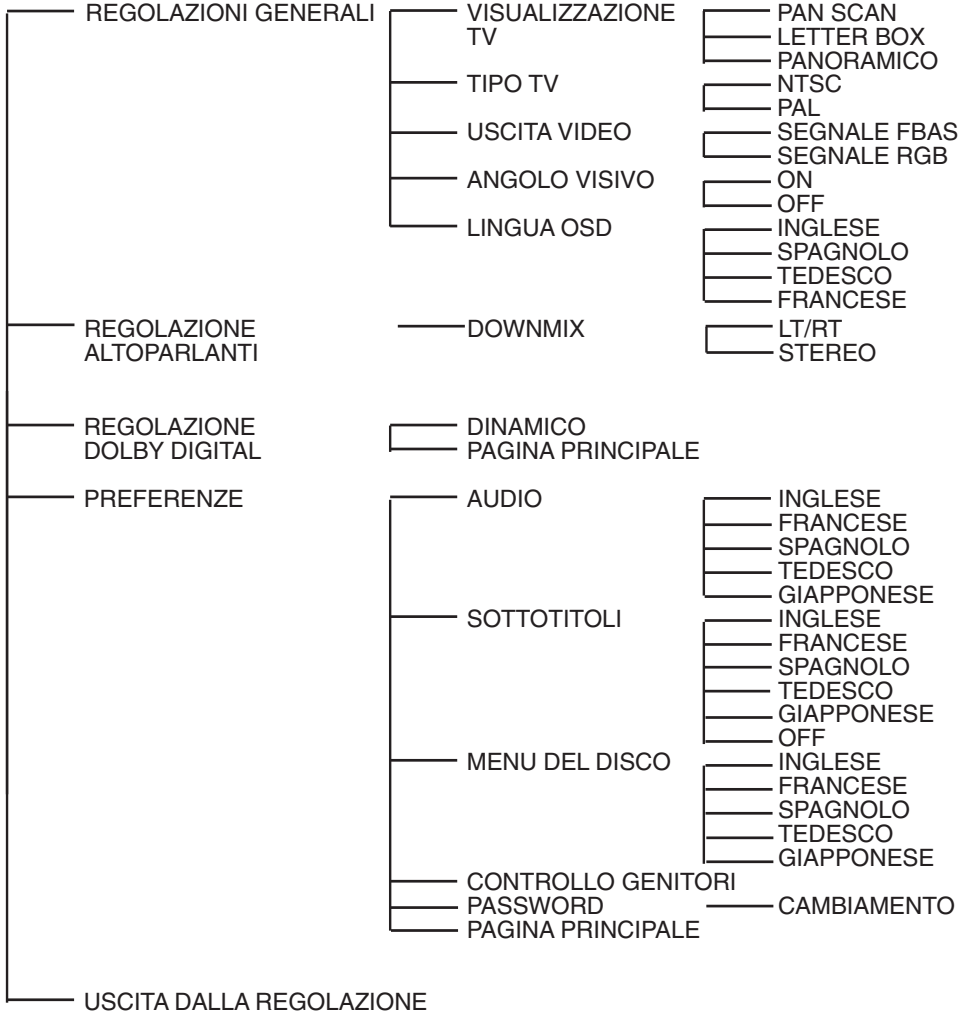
REGOLAZIONI GENERALI

VISUALIZZAZIONE TV

PAN SCAN
LETTER BOX
PANORAMICO

TIPO TV

NTSC
PAL

USCITA VIDEO

SEGNALE FBAS
SEGNALE RGB

ANGOLO VISIVO

ON
OFF

LINGUA OSD

INGLESE
SPAGNOLO
TEDESCO
FRANCESE

REGOLAZIONE ALTOPARLANTI

DOWNMIX

LT/RT
STEREO

REGOLAZIONE DOLBY DIGITAL

DINAMICO
PAGINA PRINCIPALE

PREFERENZE

AUDIO

INGLESE
FRANCESE
SPAGNOLO
TEDESCO
GIAPPONESE

SOTTOTITOLI

INGLESE
FRANCESE
SPAGNOLO
TEDESCO
GIAPPONESE
OFF

MENU DEL DISCO

INGLESE
FRANCESE
SPAGNOLO
TEDESCO
GIAPPONESE

CONTROLLO GENITORI
PASSWORD

CAMBIAMENTO

PAGINA PRINCIPALE

USCITA DALLA REGOLAZIONE